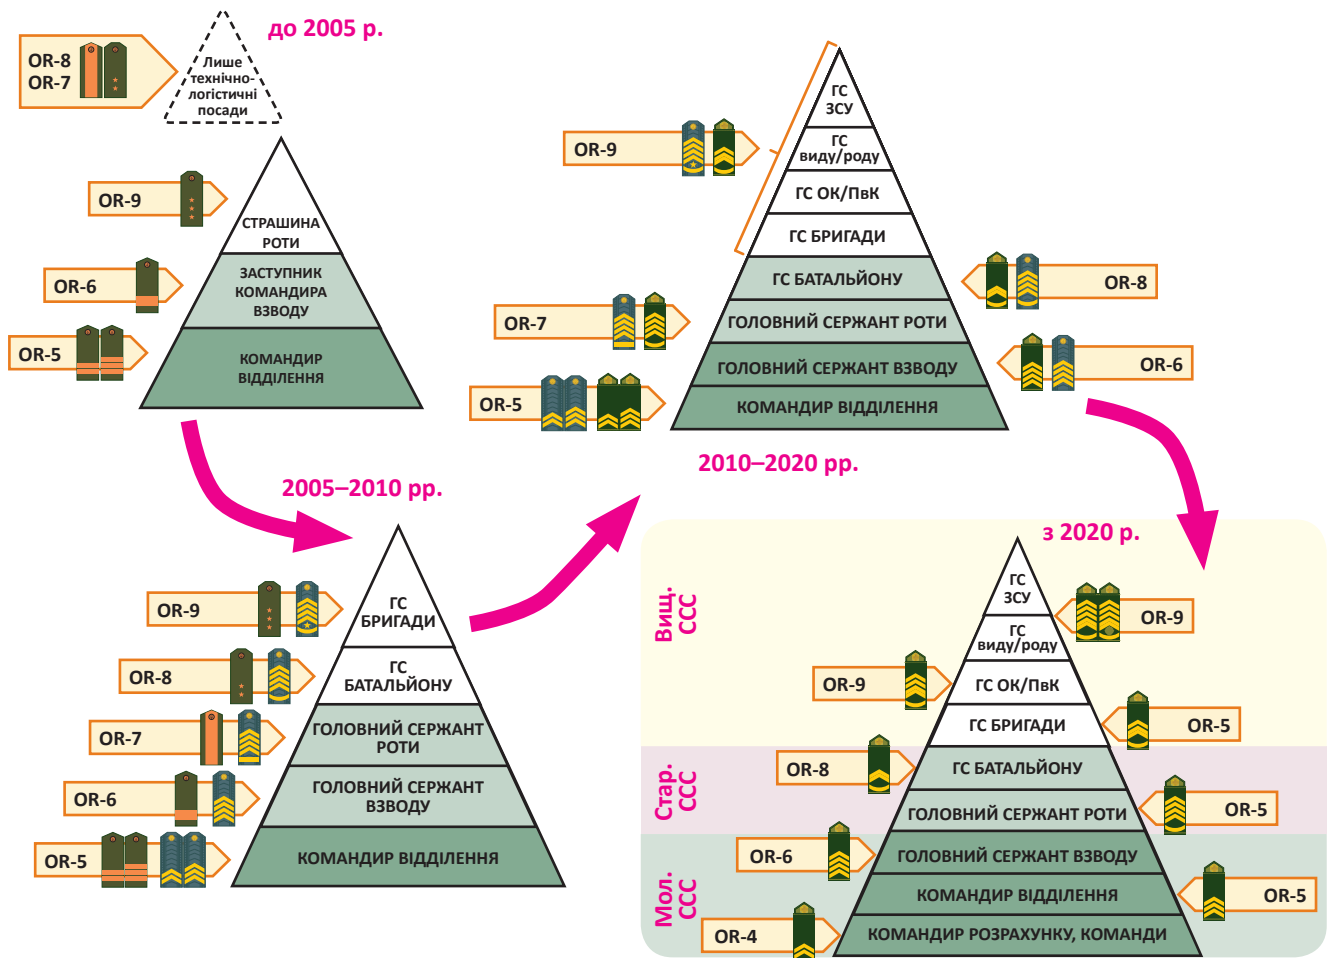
до 2005 р.

OR-8
OR-7

Лише технічно-логістичні посади

OR-9
OR-6
OR-5

СТРАШИНА РОТИ
ЗАСТУПНИК КОМАНДИРА ВЗВОДУ
КОМАНДИР ВІДДІЛЕННЯ

2005–2010 рр.

OR-9
OR-8
OR-7
OR-6
OR-5

ГС БРИГАДИ
ГС БАТАЛЬЙОНУ
ГОЛОВНИЙ СЕРЖАНТ РОТИ
ГОЛОВНИЙ СЕРЖАНТ ВЗВОДУ
КОМАНДИР ВІДДІЛЕННЯ

OR-9
OR-7
OR-5
OR-8
OR-6

ГС ЗСУ
ГС виду/роду
ГС ОК/ПвК
ГС БРИГАДИ
ГС БАТАЛЬЙОНУ
ГОЛОВНИЙ СЕРЖАНТ РОТИ
ГОЛОВНИЙ СЕРЖАНТ ВЗВОДУ
КОМАНДИР ВІДДІЛЕННЯ

2010–2020 рр.

з 2020 р.

Вищ. ССС
Стар. ССС
Мол. ССС

OR-9
OR-9
OR-5
OR-8
OR-5
OR-6
OR-5
OR-4

ГС ЗСУ
ГС виду/роду
ГС ОК/ПвК
ГС БРИГАДИ
ГС БАТАЛЬЙОНУ
ГОЛОВНИЙ СЕРЖАНТ РОТИ
ГОЛОВНИЙ СЕРЖАНТ ВЗВОДУ
КОМАНДИР ВІДДІЛЕННЯ
КОМАНДИР РОЗРАХУНКУ, КОМАНДИ